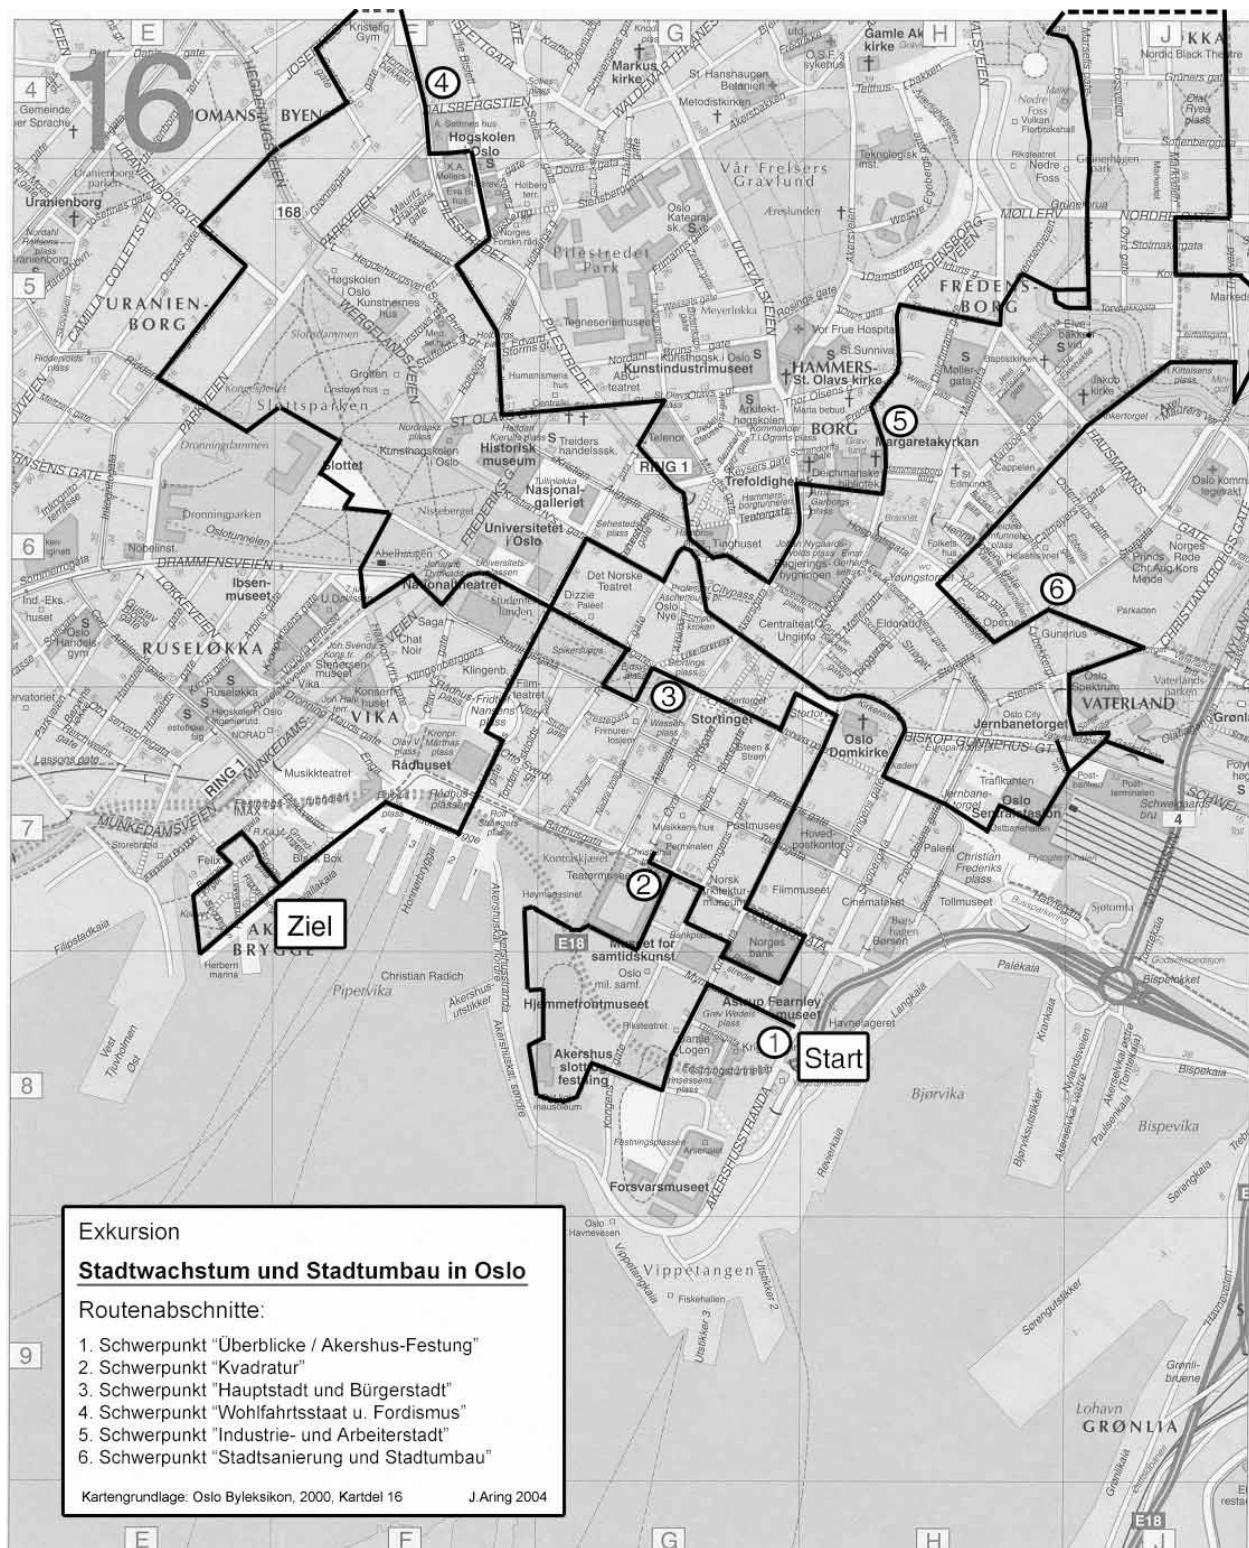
16

E F G H J

4 5 6 7 8 9

①
②
③
④
⑤
⑥

Start

Ziel

URANIENBORG
HOMANSBYEN
FREDENSBORG
HAMMERSBORG
RUSELØKKA
VIKA
VATERLAND
GRØNLIA
Slottsparken
Slottet
Vår Frelsers Gravlund
Pilestredet Park
Oslo Domkirke
Stortinget
Rådhuset
Oslo Sentralstasjon
Jernbanetorget
Akershus slott festning
Hjemmefrontmuseet
Museet for samtidskunst
Astrup Fearnley museet
Norges bank
Forsvarsmuseet
Nasjonalgalleriet
Universitetet i Oslo
Historisk museum
Kunstindustrimuseet
Nationaltheatret
Ibsenmuseet
Margaretakyrkan
Oslo Spektrum
Bjørvika
Bispevika
Pipervika
Vippetangen
RING 1
E18

Exkursion

Stadtwachstum und Stadtumbau in Oslo

Routenabschnitte:

1. Schwerpunkt "Überblicke / Akershus-Festung"
2. Schwerpunkt "Kvadratur"
3. Schwerpunkt "Hauptstadt und Bürgerstadt"
4. Schwerpunkt "Wohlfahrtsstaat u. Fordismus"
5. Schwerpunkt "Industrie- und Arbeiterstadt"
6. Schwerpunkt "Stadtsanierung und Stadtumbau"

Kartengrundlage: Oslo Byleksikon, 2000, Kartdel 16 J.Aring 2004